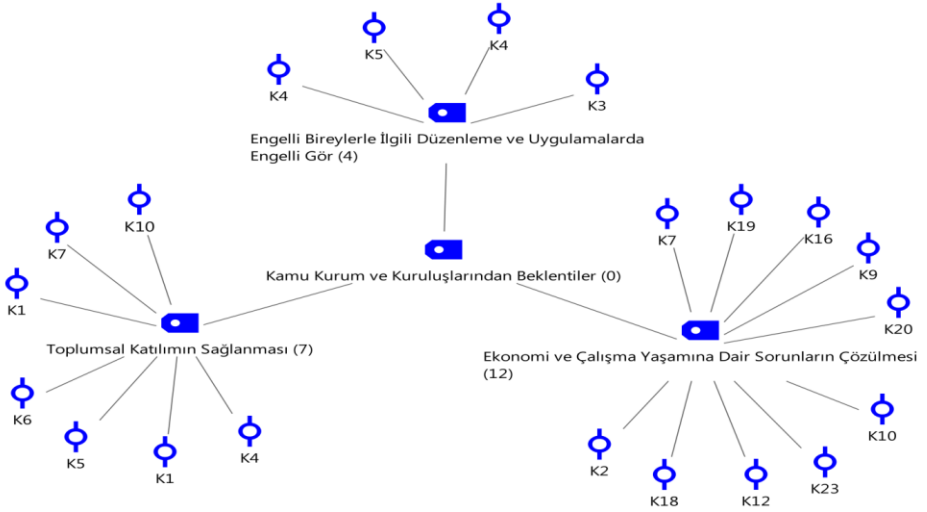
K5

K4

K4

K3

Engelli Bireylerle İlgili Düzenleme ve Uygulamalarda Engelli Gör (4)

K10

K7

K1

Kamu Kurum ve Kuruluşlarından Beklentiler (0)

K7

K19

K16

K9

K20

Toplumsal Katılımın Sağlanması (7)

Ekonomi ve Çalışma Yaşamına Dair Sorunların Çözülmesi (12)

K6

K5

K1

K4

K2

K18

K12

K23

K10